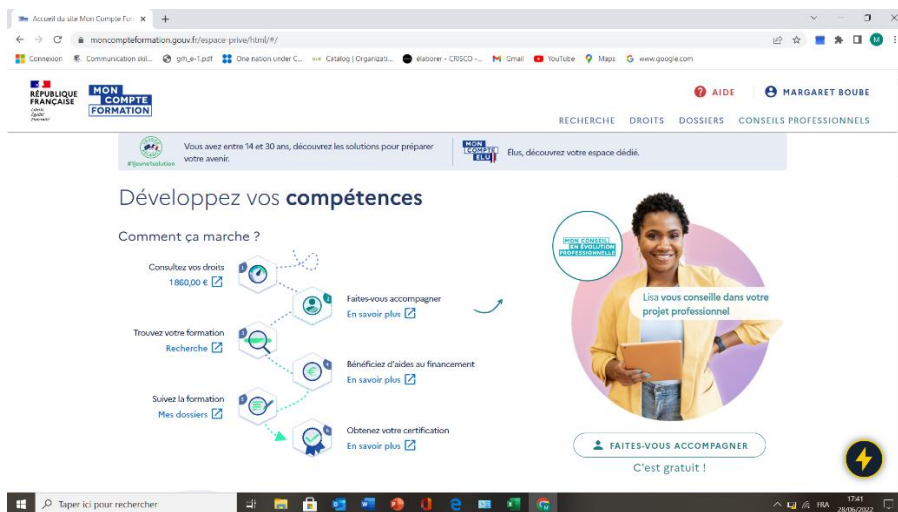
Accueil du site Mon Compte For ×
+

moncompteformation.gouv.fr/espace-prive/html/#/

Connexion | Communication skil... | grh_e-1.pdf | One nation under C... | Catalog | Organizati... | élaborer - CRISCO -... | Gmail | YouTube | Maps | www.google.com

RÉPUBLIQUE FRANÇAISE
Liberté Égalité Fraternité

MON COMPTE FORMATION

AIDE
MARGARET BOUBE

RECHERCHE DROITS DOSSIERS CONSEILS PROFESSIONNELS

#1jeune1solution
Vous avez entre 14 et 30 ans, découvrez les solutions pour préparer votre avenir.

MON COMPTE ELU
Élus, découvrez votre espace dédié.

Développez vos **compétences**

Comment ça marche ?

Consultez vos droits
1860,00 €

Faites-vous accompagner
En savoir plus

Trouvez votre formation
Recherche

Bénéficiez d'aides au financement
En savoir plus

Suivez la formation
Mes dossiers

Obtenez votre certification
En savoir plus

MON CONSEIL EN ÉVOLUTION PROFESSIONNELLE

Lisa vous conseille dans votre projet professionnel

FAITES-VOUS ACCOMPAGNER

C'est gratuit !

Taper ici pour rechercher

FRA
17:41
28/06/2022